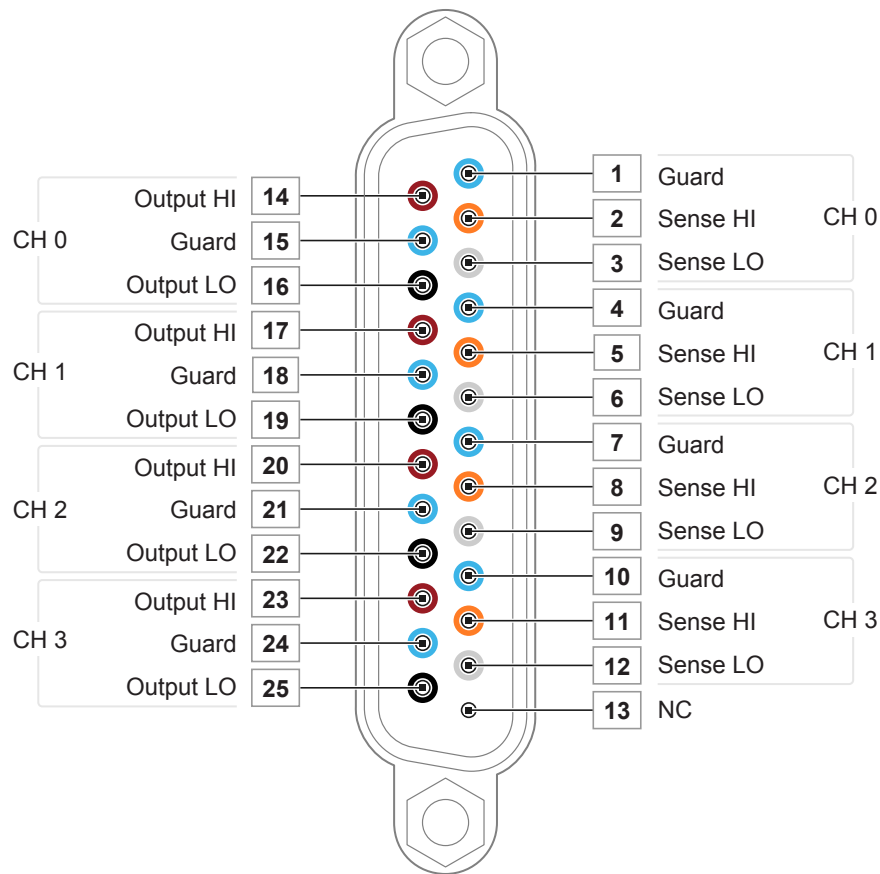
CH 0
Output HI 14
Guard 15
Output LO 16

CH 1
Output HI 17
Guard 18
Output LO 19

CH 2
Output HI 20
Guard 21
Output LO 22

CH 3
Output HI 23
Guard 24
Output LO 25

1 Guard
2 Sense HI
3 Sense LO
CH 0

4 Guard
5 Sense HI
6 Sense LO
CH 1

7 Guard
8 Sense HI
9 Sense LO
CH 2

10 Guard
11 Sense HI
12 Sense LO
CH 3

13 NC